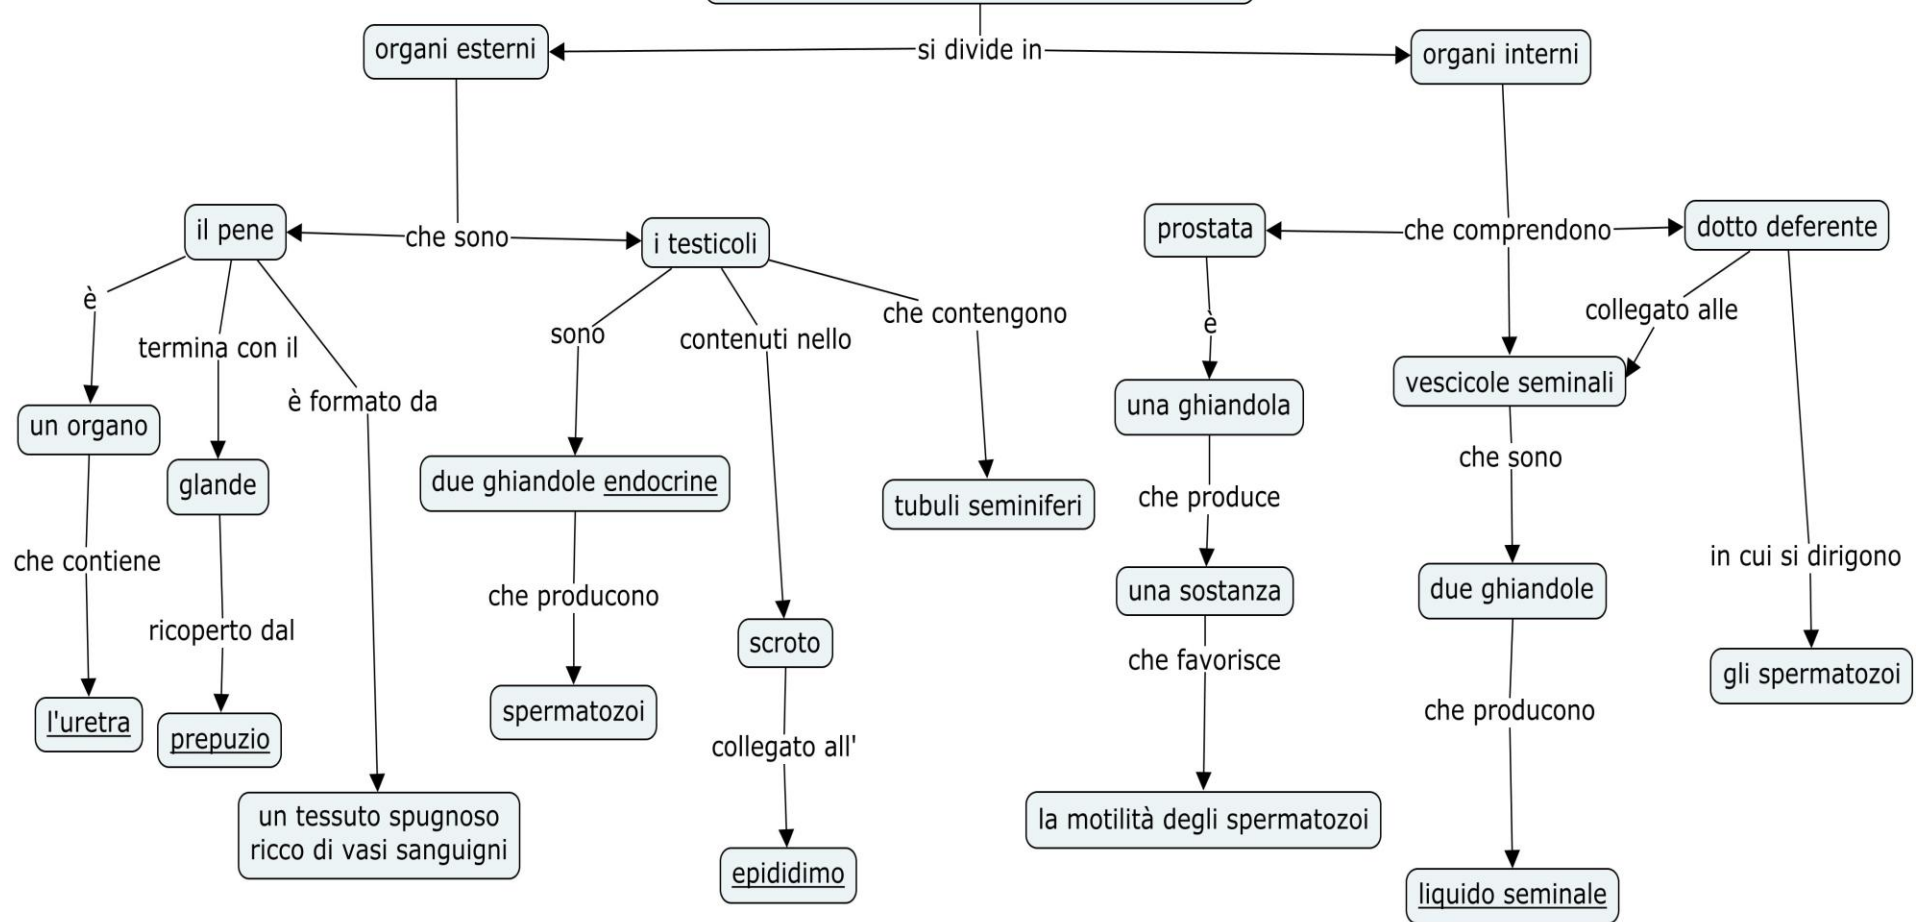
si divide in

organi esterni

che sono

il pene

è

un organo

che contiene

l'uretra

termina con il

glande

ricoperto dal

prepuzio

è formato da

un tessuto spugnoso ricco di vasi sanguigni

i testicoli

sono

due ghiandole endocrine

che producono

spermatozoi

contenuti nello

scroto

collegato all'

epididimo

che contengono

tubuli seminiferi

organi interni

che comprendono

prostata

è

una ghiandola

che produce

una sostanza

che favorisce

la motilità degli spermatozoi

vescicole seminali

che sono

due ghiandole

che producono

liquido seminale

dotto deferente

collegato alle

in cui si dirigono

gli spermatozoi